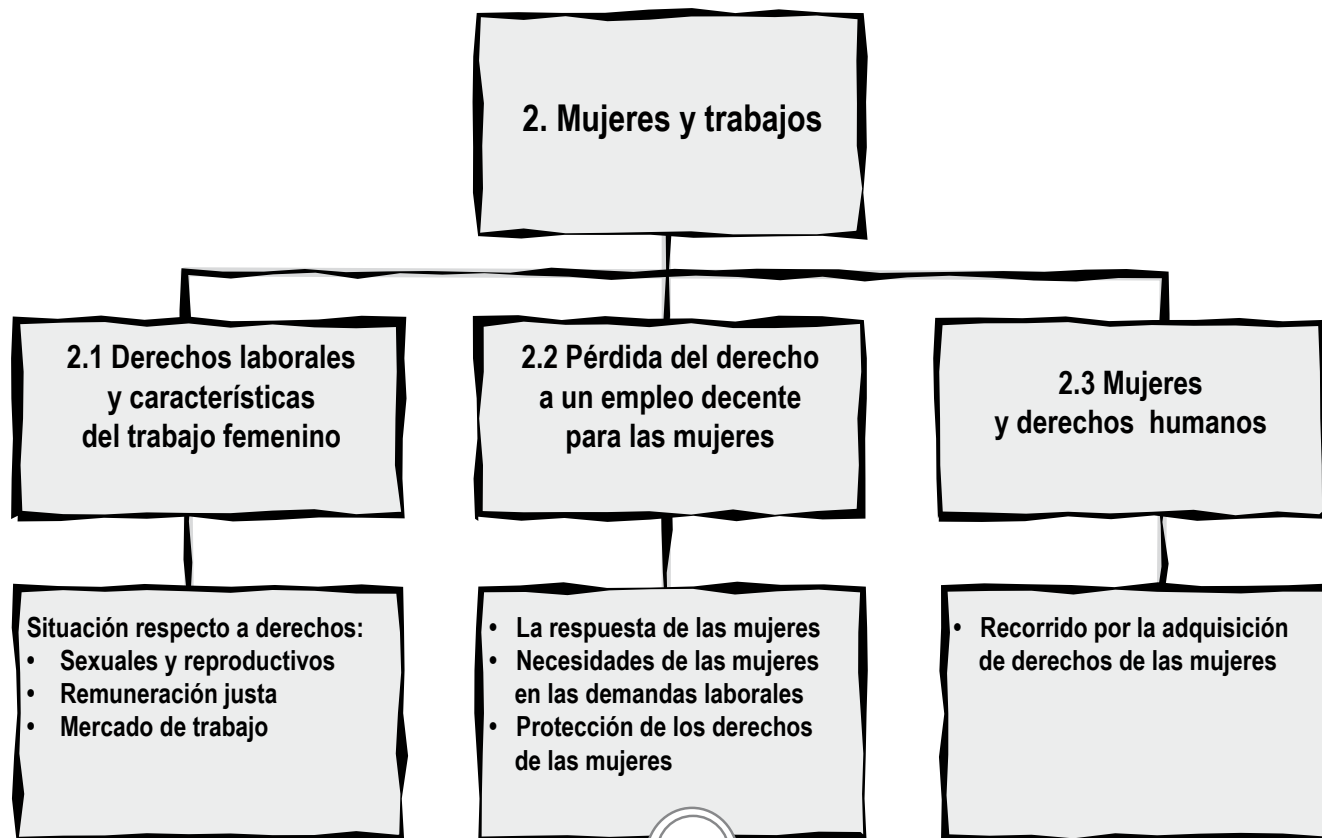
2. Mujeres y trabajos

2.1 Derechos laborales y características del trabajo femenino

2.2 Pérdida del derecho a un empleo decente para las mujeres

2.3 Mujeres y derechos humanos

Situación respecto a derechos:
- Sexuales y reproductivos
- Remuneración justa
- Mercado de trabajo

- La respuesta de las mujeres
- Necesidades de las mujeres en las demandas laborales
- Protección de los derechos de las mujeres

- Recorrido por la adquisición de derechos de las mujeres